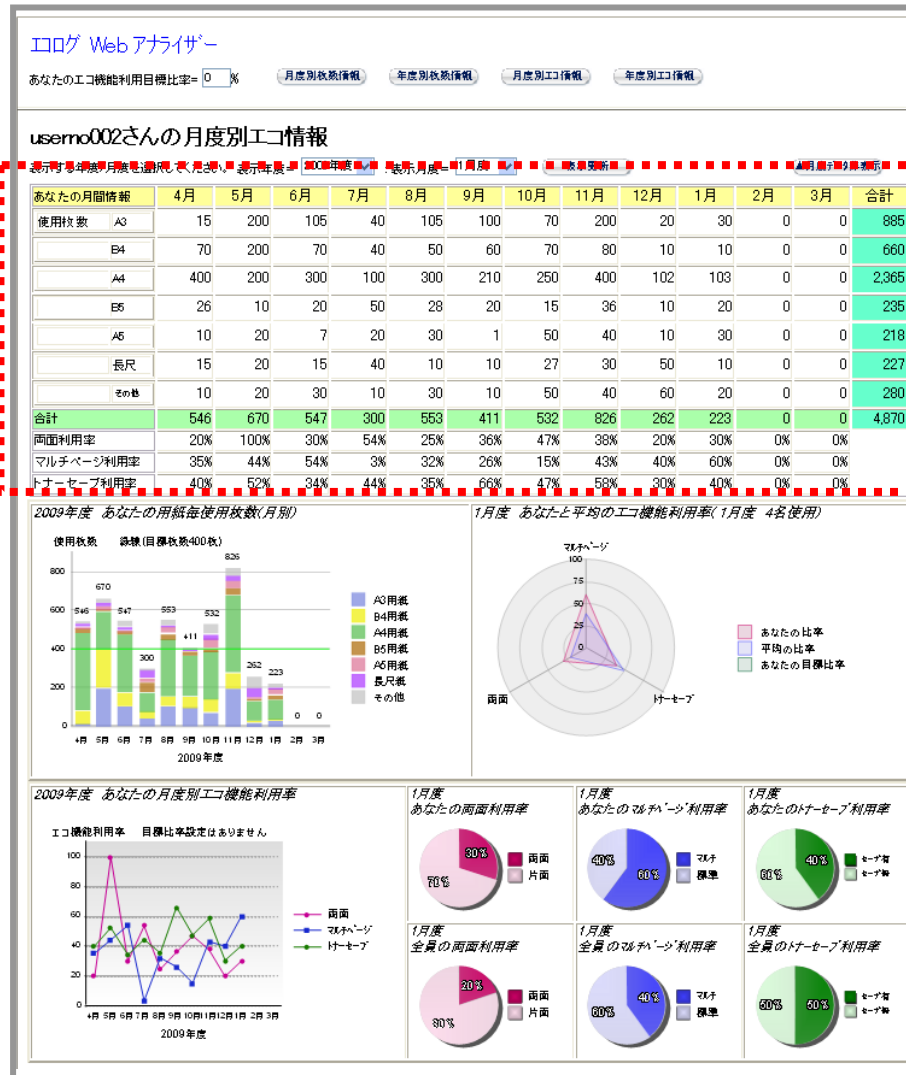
エコログ Webアナライザー

あなたのエコ機能利用目標比率= 0 %

月度別枚数情報　年度別枚数情報　月度別エコ情報　年度別エコ情報

usermo002さんの月度別エコ情報

表示する年度/月度を選択してください。表示年度= 2009年度 ,表示月度= 1月度　表示更新　月度データ集計表示

| あなたの月間情報 | | 4月 | 5月 | 6月 | 7月 | 8月 | 9月 | 10月 | 11月 | 12月 | 1月 | 2月 | 3月 | 合計 |
|---|---|---|---|---|---|---|---|---|---|---|---|---|---|---|
| 使用枚数 | A3 | 15 | 200 | 105 | 40 | 105 | 100 | 70 | 200 | 20 | 30 | 0 | 0 | 885 |
| | B4 | 70 | 200 | 70 | 40 | 50 | 60 | 70 | 80 | 10 | 10 | 0 | 0 | 660 |
| | A4 | 400 | 200 | 300 | 100 | 300 | 210 | 250 | 400 | 102 | 103 | 0 | 0 | 2,365 |
| | B5 | 26 | 10 | 20 | 50 | 28 | 20 | 15 | 36 | 10 | 20 | 0 | 0 | 235 |
| | A5 | 10 | 20 | 7 | 20 | 30 | 1 | 50 | 40 | 10 | 30 | 0 | 0 | 218 |
| | 長尺 | 15 | 20 | 15 | 40 | 10 | 10 | 27 | 30 | 50 | 10 | 0 | 0 | 227 |
| | その他 | 10 | 20 | 30 | 10 | 30 | 10 | 50 | 40 | 60 | 20 | 0 | 0 | 280 |
| 合計 | | 546 | 670 | 547 | 300 | 553 | 411 | 532 | 826 | 262 | 223 | 0 | 0 | 4,870 |
| 両面利用率 | | 20% | 100% | 30% | 54% | 25% | 36% | 47% | 38% | 20% | 30% | 0% | 0% | |
| マルチページ利用率 | | 35% | 44% | 54% | 3% | 32% | 26% | 15% | 43% | 40% | 60% | 0% | 0% | |
| トナーセーブ利用率 | | 40% | 52% | 34% | 44% | 35% | 66% | 47% | 58% | 30% | 40% | 0% | 0% | |

2009年度 あなたの用紙毎使用枚数(月別)
使用枚数　緑線(目標枚数400枚)
800 600 400 200 0
546 670 547 300 553 411 532 826 262 223 0 0
4月 5月 6月 7月 8月 9月 10月 11月 12月 1月 2月 3月
2009年度
A3用紙 B4用紙 A4用紙 B5用紙 A5用紙 長尺紙 その他

1月度 あなたと平均のエコ機能利用率(1月度 4名使用)
マルチページ 100 75 50 25 0
両面 トナーセーブ
あなたの比率 平均の比率 あなたの目標比率

2009年度 あなたの月度別エコ機能利用率
エコ機能利用率　目標比率設定はありません
100 80 60 40 20 0
4月 5月 6月 7月 8月 9月 10月 11月 12月 1月 2月 3月
2009年度
両面 マルチページ トナーセーブ

1月度 あなたの両面利用率
30% 70% 両面 片面

1月度 あなたのマルチページ利用率
40% 60% マルチ 標準

1月度 あなたのトナーセーブ利用率
40% 60% セーブ有 セーブ無

1月度 全員の両面利用率
20% 80% 両面 片面

1月度 全員のマルチページ利用率
40% 60% マルチ 標準

1月度 全員のトナーセーブ利用率
50% 50% セーブ有 セーブ無